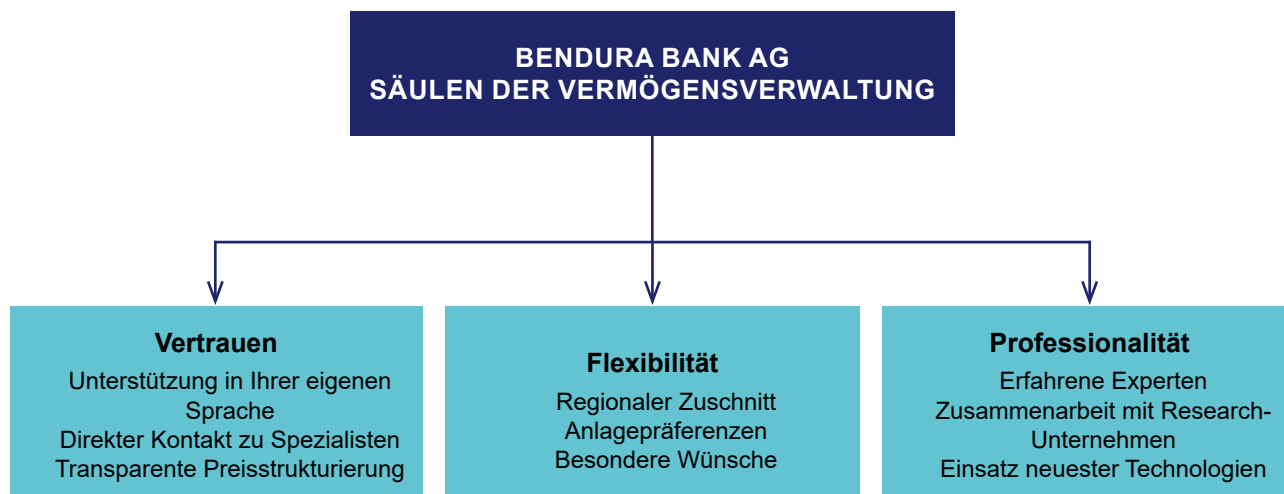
BENDURA BANK AG
SÄULEN DER VERMÖGENSVERWALTUNG

Vertrauen
Unterstützung in Ihrer eigenen Sprache
Direkter Kontakt zu Spezialisten
Transparente Preisstrukturierung

Flexibilität
Regionaler Zuschnitt
Anlagepräferenzen
Besondere Wünsche

Professionalität
Erfahrene Experten
Zusammenarbeit mit Research-Unternehmen
Einsatz neuester Technologien